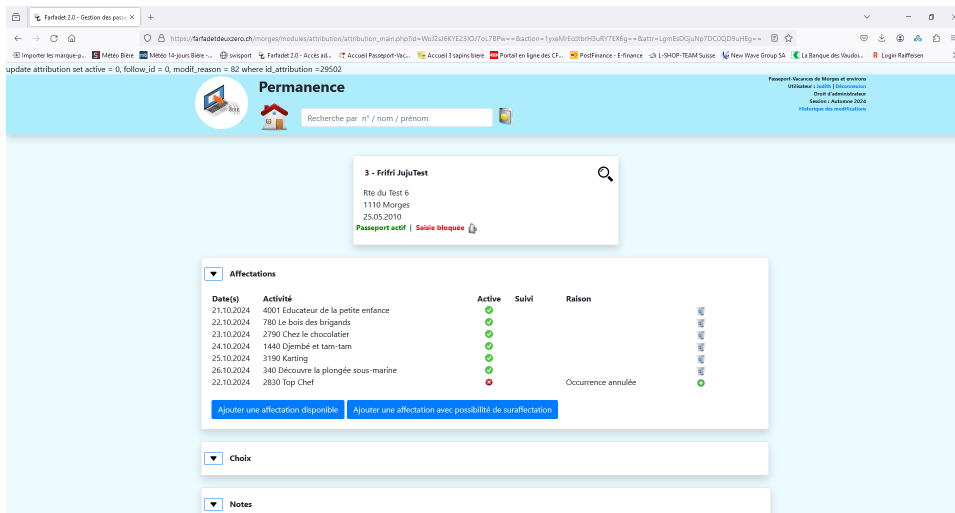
Farfadet 2.0 - Gestion des passe ×
https://farfadetdeuxzero.ch/morges/modules/attribution/attribution_main.php?id=WoJ2sJ6KYE23lOJ7oL7BPw==&action=1yxeMrEodtbrH3uRY7EX6g==&attr=LgmEsDGjuNp7DC0QD9uHEg==
Importer les marque-p... Météo Bière Météo 14-jours Bière -... swissport Farfadet 2.0 - Accès ad... Accueil Passeport-Vac... Accueil 3 sapins biere Portail en ligne des CF... PostFinance - E-finance L-SHOP-TEAM Suisse New Wave Group SA La Banque des Vaudoi... Login Raiffeisen
update attribution set active = 0, follow_id = 0, modif_reason = 82 where id_attribution =29502

Permanence

Recherche par n° / nom / prénom

Passeport-Vacances de Morges et environs
Utilisateur : Judith | Déconnexion
Droit d'administrateur
Session : Automne 2024
Historique des modifications

3 - Frifri JujuTest
Rte du Test 6
1110 Morges
25.05.2010
Passeport actif | Saisie bloquée

Affectations

| Date(s) | Activité | Active | Suivi | Raison |
|---|---|---|---|---|
| 21.10.2024 | 4001 Educateur de la petite enfance | | | |
| 22.10.2024 | 780 Le bois des brigands | | | |
| 23.10.2024 | 2790 Chez le chocolatier | | | |
| 24.10.2024 | 1440 Djembé et tam-tam | | | |
| 25.10.2024 | 3190 Karting | | | |
| 26.10.2024 | 340 Découvre la plongée sous-marine | | | |
| 22.10.2024 | 2830 Top Chef | | | Occurrence annulée |

Ajouter une affectation disponible
Ajouter une affectation avec possibilité de surafectation

Choix

Notes